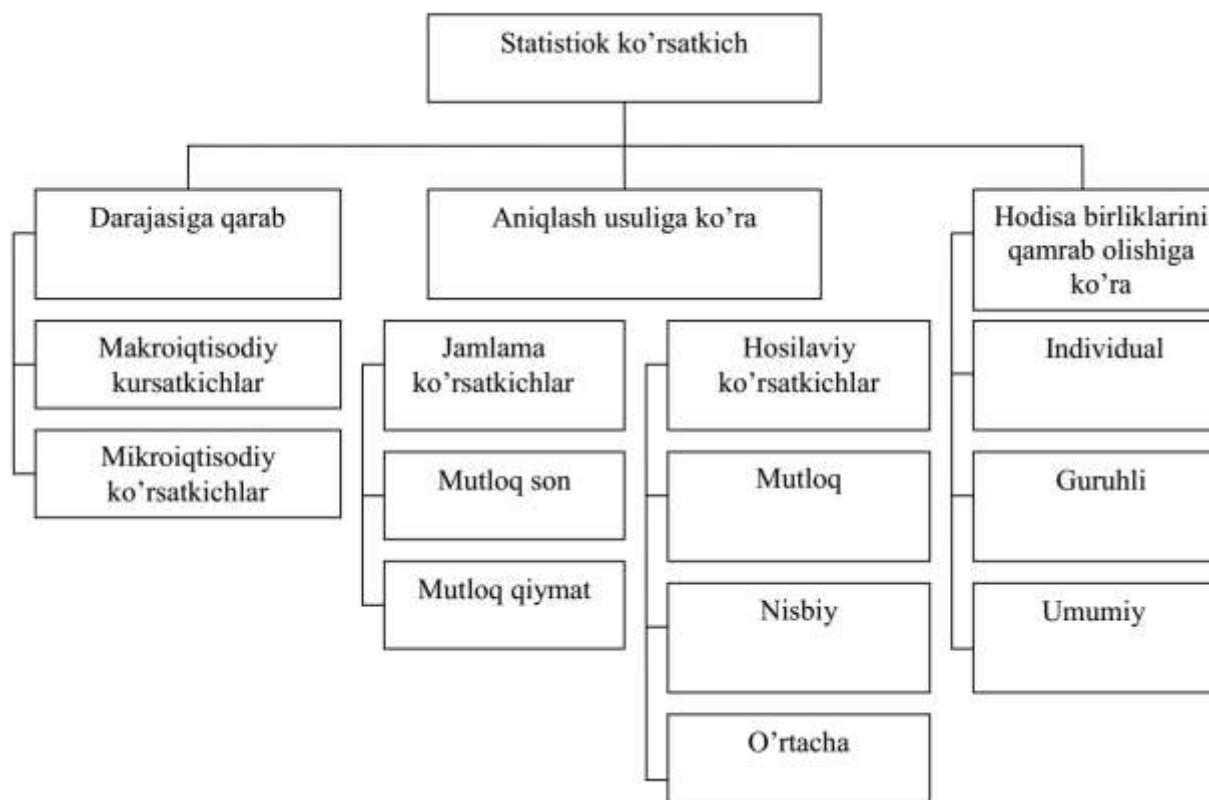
Statistiok ko'rsatkich

Darajasiga qarab

Makroiqtisodiy kursatkichlar

Mikroiqtisodiy ko'rsatkichlar

Aniqlash usuliga ko'ra

Jamlama ko'rsatkichlar

Mutloq son

Mutloq qiymat

Hosilaviy ko'rsatkichlar

Mutloq

Nisbiy

O'rtacha

Hodisa birliklarini qamrab olishiga ko'ra

Individual

Guruhli

Umumiy